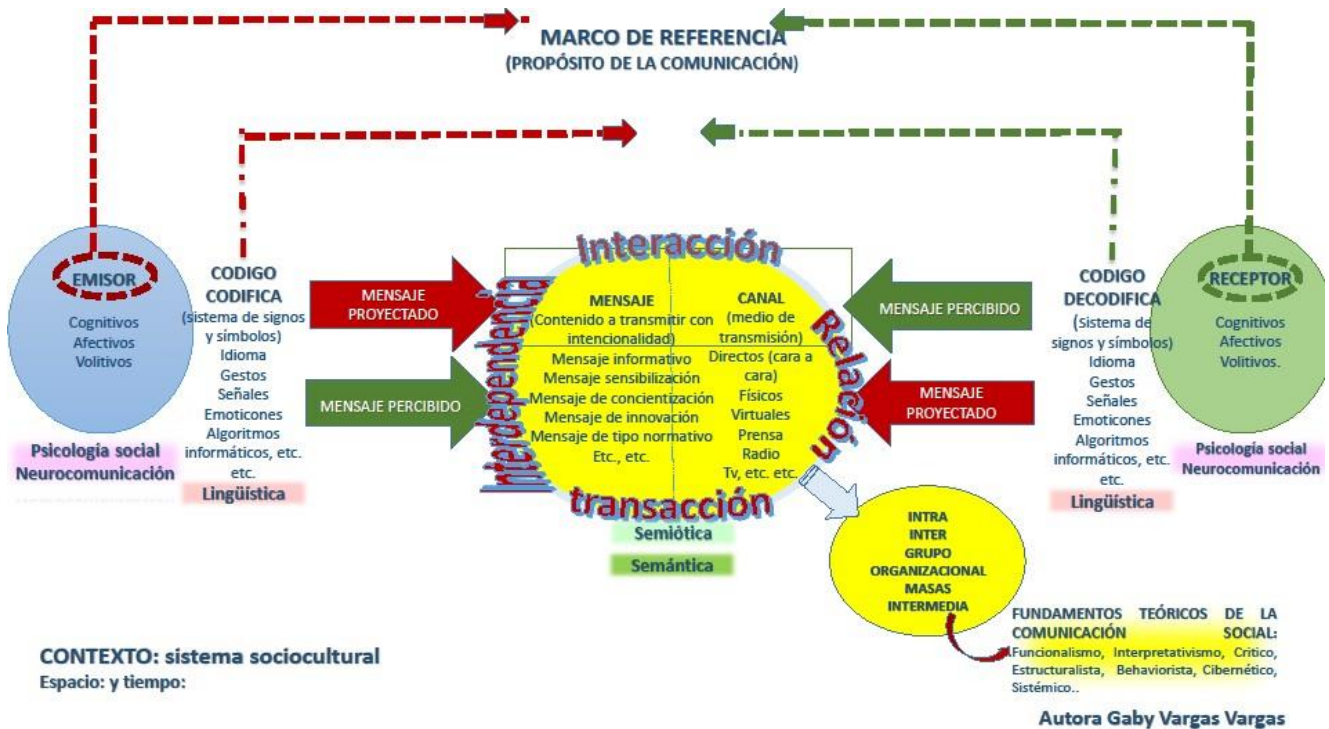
MARCO DE REFERENCIA
(PROPÓSITO DE LA COMUNICACIÓN)

EMISOR
Cognitivos
Afectivos
Volitivos

Psicología social
Neurocomunicación

CODIGO
CODIFICA
(sistema de signos y símbolos)
Idioma
Gestos
Señales
Emoticones
Algoritmos informáticos, etc. etc.

Lingüística

MENSAJE PROYECTADO

MENSAJE PERCIBIDO

interacción

Interdependencia

Relación

transacción

| MENSAJE (Contenido a transmitir con intencionalidad) | CANAL (medio de transmisión) |
|---|---|
| Mensaje informativo<br>Mensaje sensibilización<br>Mensaje de concientización<br>Mensaje de innovación<br>Mensaje de tipo normativo<br>Etc., etc. | Directos (cara a cara)<br>Físicos<br>Virtuales<br>Prensa<br>Radio<br>Tv, etc. etc. |

Semiótica

Semántica

MENSAJE PERCIBIDO

MENSAJE PROYECTADO

CODIGO
DECODIFICA
(sistema de signos y símbolos)
Idioma
Gestos
Señales
Emoticones
Algoritmos informáticos, etc. etc.

Lingüística

RECEPTOR
Cognitivos
Afectivos
Volitivos.

Psicología social
Neurocomunicación

INTRA
INTER
GRUPO
ORGANIZACIONAL
MASAS
INTERMEDIA

FUNDAMENTOS TEÓRICOS DE LA COMUNICACIÓN SOCIAL:
Funcionalismo, Interpretativismo, Critico, Estructuralista, Behaviorista, Cibernético, Sistémico..

CONTEXTO: sistema sociocultural
Espacio: y tiempo:

Autora Gaby Vargas Vargas